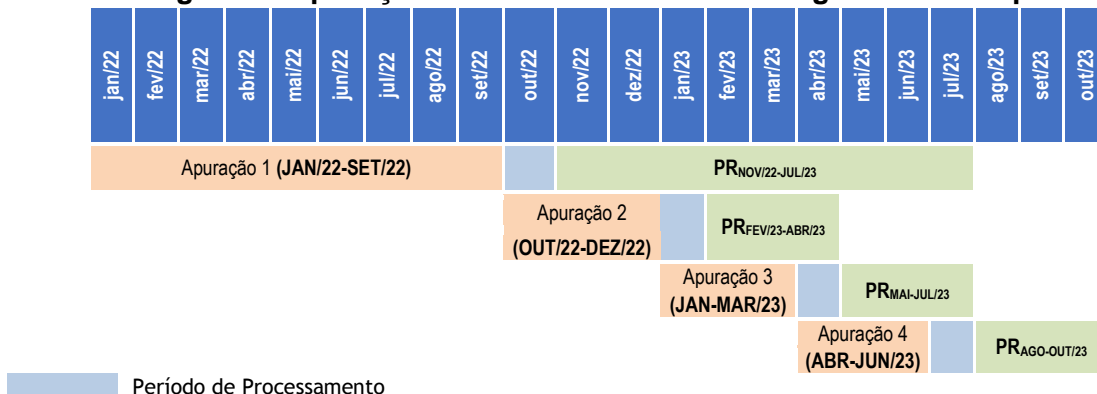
| jan/22 | fev/22 | mar/22 | abr/22 | mai/22 | jun/22 | jul/22 | ago/22 | set/22 | out/22 | nov/22 | dez/22 | jan/23 | fev/23 | mar/23 | abr/23 | mai/23 | jun/23 | jul/23 | ago/23 | set/23 | out/23 |
|---|---|---|---|---|---|---|---|---|---|---|---|---|---|---|---|---|---|---|---|---|---|

Apuração 1 **(JAN/22-SET/22)**

**$PR_{NOV/22-JUL/23}$**

Apuração 2 **(OUT/22-DEZ/22)**

**$PR_{FEV/23-ABR/23}$**

Apuração 3 **(JAN-MAR/23)**

**$PR_{MAI-JUL/23}$**

Apuração 4 **(ABR-JUN/23)**

**$PR_{AGO-OUT/23}$**

Período de Processamento